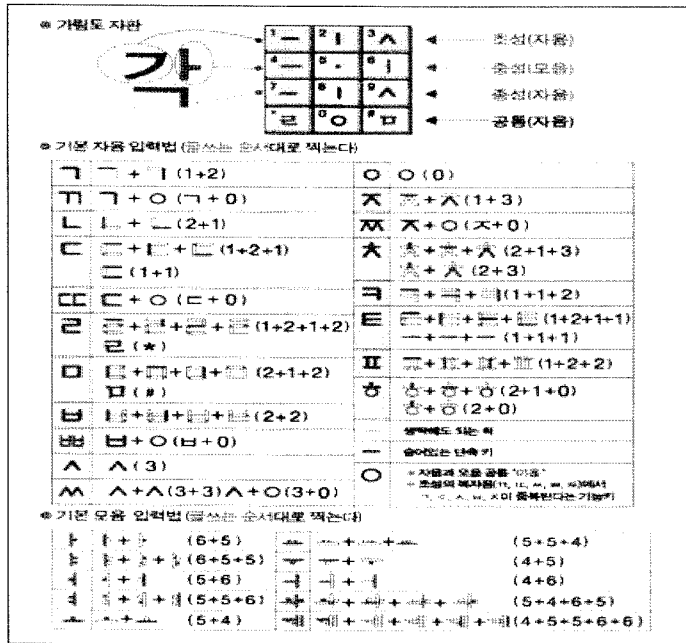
● 가림토 자판

각

| 1 ㅡ | 2 ㅣ | 3 ㅅ |
|---|---|---|
| 4 ㅡ | 5 · | 6 ㅣ |
| 7 ㅡ | 8 ㅣ | 9 ㅅ |
| * ㄹ | 0 ㅇ | # ㅁ |

초성(자음)
중성(모음)
종성(자음)
공용(자음)

● 기본 자음 입력법 (글쓰는 순서대로 찍는다)

| | | | |
|---|---|---|---|
| ㄱ | ㅡ + ㅣ (1+2) | ㅇ | ㅇ (0) |
| ㄲ | ㄱ + ㅇ (ㄱ+0) | ㅈ | ㅡ + ㅅ (1+3) |
| ㄴ | ㅣ + ㅡ (2+1) | ㅉ | ㅈ + ㅇ (ㅈ+0) |
| ㄷ | ㅡ + ㅣ + ㅡ (1+2+1) ㅡ (1+1) | ㅊ | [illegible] + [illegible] + ㅅ (2+1+3) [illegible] + ㅅ (2+3) |
| ㄸ | ㄷ + ㅇ (ㄷ+0) | ㅋ | ㅡ + ㅡ + ㅣ (1+1+2) |
| ㄹ | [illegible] (1+2+1+2) ㄹ (*) | ㅌ | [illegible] (1+2+1+1) ㅡ + ㅡ + ㅡ (1+1+1) |
| ㅁ | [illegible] (2+1+2) ㅁ (#) | ㅍ | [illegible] (1+2+2) |
| ㅂ | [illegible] (2+2) | ㅎ | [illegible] (2+1+0) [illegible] (2+0) |
| ㅃ | ㅂ + ㅇ (ㅂ+0) | ㅡ | 생략해도 되는 획 |
| ㅅ | ㅅ (3) | ㅡ | 숨어있는 단축 키 |
| ㅆ | ㅅ+ㅅ (3+3) ㅅ+ㅇ (3+0) | ㅇ | * 자음과 모음 공용 "ㅇ"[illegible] * 초성의 복자음(ㄲ, ㄸ, ㅃ, ㅆ)에서 ㄱ, ㄷ, ㅅ, ㅂ, ㅈ이 중복된다는 기능키 |

● 기본 모음 입력법 (글쓰는 순서대로 찍는다)

| | | | | | |
|---|---|---|---|---|---|
| ㅏ | ㅣ + · | (6+5) | ㅗ | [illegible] | (5+5+4) |
| ㅑ | ㅣ + · + · | (6+5+5) | ㅜ | ㅡ + · | (4+5) |
| ㅓ | · + ㅣ | (5+6) | ㅢ | ㅡ + ㅣ | (4+6) |
| ㅕ | · + · + ㅣ | (5+5+6) | ㅝ | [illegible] | (5+4+6+5) |
| ㅗ | · + ㅡ | (5+4) | ㅞ | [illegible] | (4+5+5+6+6) |